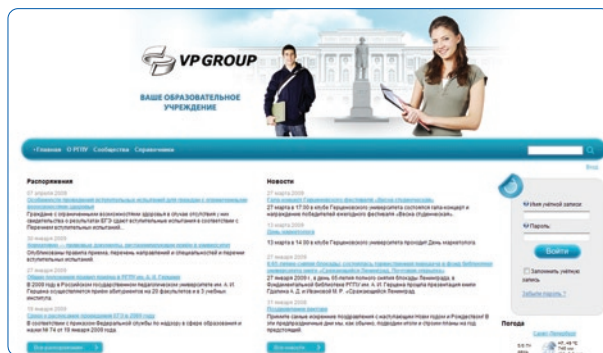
VP GROUP

ВАШЕ ОБРАЗОВАТЕЛЬНОЕ УЧРЕЖДЕНИЕ

Главная О РГПУ Сообщества Справочники

Вход

Распоряжения

07 апреля 2009
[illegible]
Граждане с ограниченными возможностями здоровья в случае отсутствия у них свидетельства о результатах ЕГЭ сдают вступительные испытания в соответствии с Перечнем вступительных испытаний...

30 марта 2009
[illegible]
Опубликованы правила приема, перечень направлений и специальностей и перечни вступительных испытаний.

27 марта 2009
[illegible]
В 2009 году в Российском государственном педагогическом университете им. А. И. Герцена осуществляется прием абитуриентов на 20 факультетов и в 3 учебных института.

19 января 2009
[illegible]
В соответствии с приказом Федеральной службы по надзору в сфере образования и науки № 74 от 19 января 2009 года

Все распоряжения

Новости

27 марта 2009
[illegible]
27 марта в 17:30 в клубе Герценовского университета состоится гала-концерт и награждение победителей ежегодного фестиваля «Весна студенческая».

13 марта 2009
День марафонца
13 марта в 14:00 в клубе Герценовского университета проходит День марафонца.

27 января 2009
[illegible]
27 января 2009 г., в день 65-летия полного снятия блокады Ленинграда, в Фундаментальной библиотеке РГПУ им. А. И. Герцена прошла презентация книги Гранина Д. А. и Ивановой М. Р. «Сохранившийся Ленинград».

31 января 2009
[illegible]
Примите самые искренние поздравления с наступающим Новым годом и Рождеством! В эти праздничные дни мы, как обычно, подводим итоги и строим планы на год предстоящий.

Все новости

Имя учётной записи:
Пароль:
Войти
Запомнить учётную запись
Забыли пароль?

Погода
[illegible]